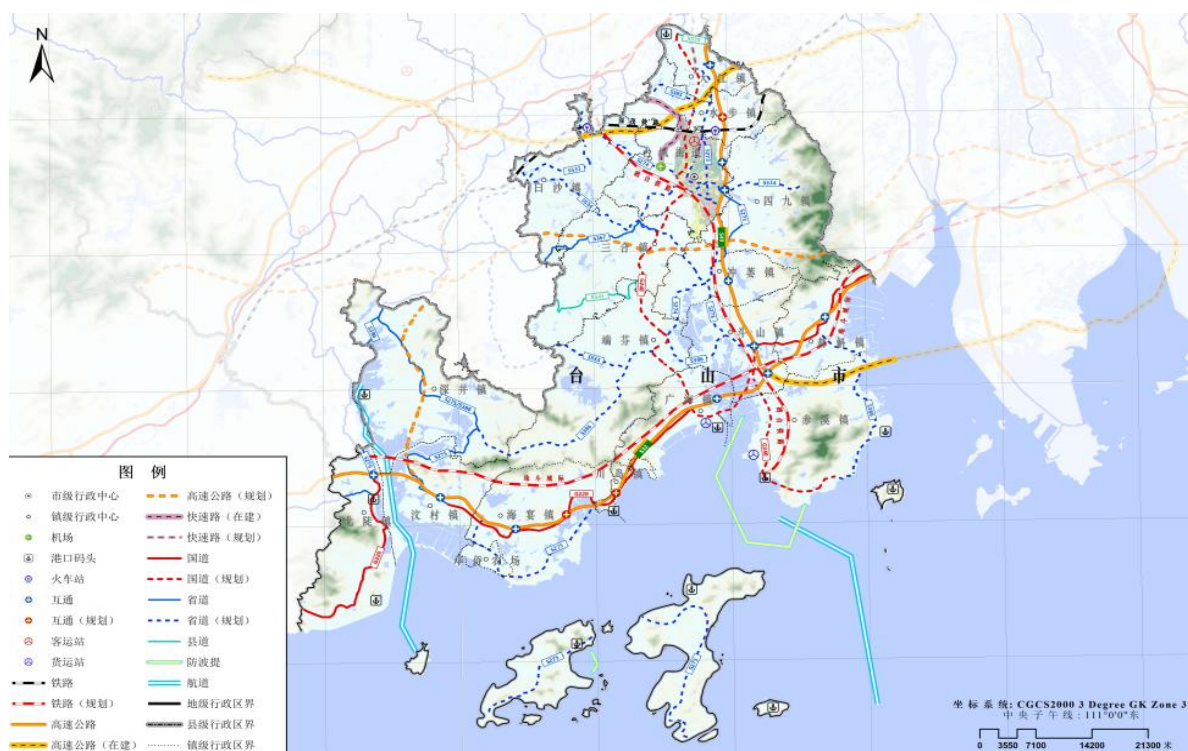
N

图 例

| | |
|---|---|
| 市级行政中心 | 高速公路（规划） |
| 镇级行政中心 | 快速路（在建） |
| 机场 | 快速路（规划） |
| 港口码头 | 国道 |
| 火车站 | 国道（规划） |
| 互通 | 省道 |
| 互通（规划） | 省道（规划） |
| 客运站 | 县道 |
| 货运站 | 防波提 |
| 铁路 | 航道 |
| 铁路（规划） | 地级行政区界 |
| 高速公路 | 县级行政区界 |
| 高速公路（在建） | 镇级行政区界 |

台 山 市

白沙镇
四九镇
三合镇
水步镇
冲蒌镇
端芬镇
大江镇
深井镇
斗山镇
都斛镇
赤溪镇
广海镇
川岛镇
汶村镇
海宴镇
北陡镇
台城

坐标系统：CGCS2000 3 Degree GK Zone 3
中央子午线：111°0'0"东
0 3550 7100 14200 21300 米